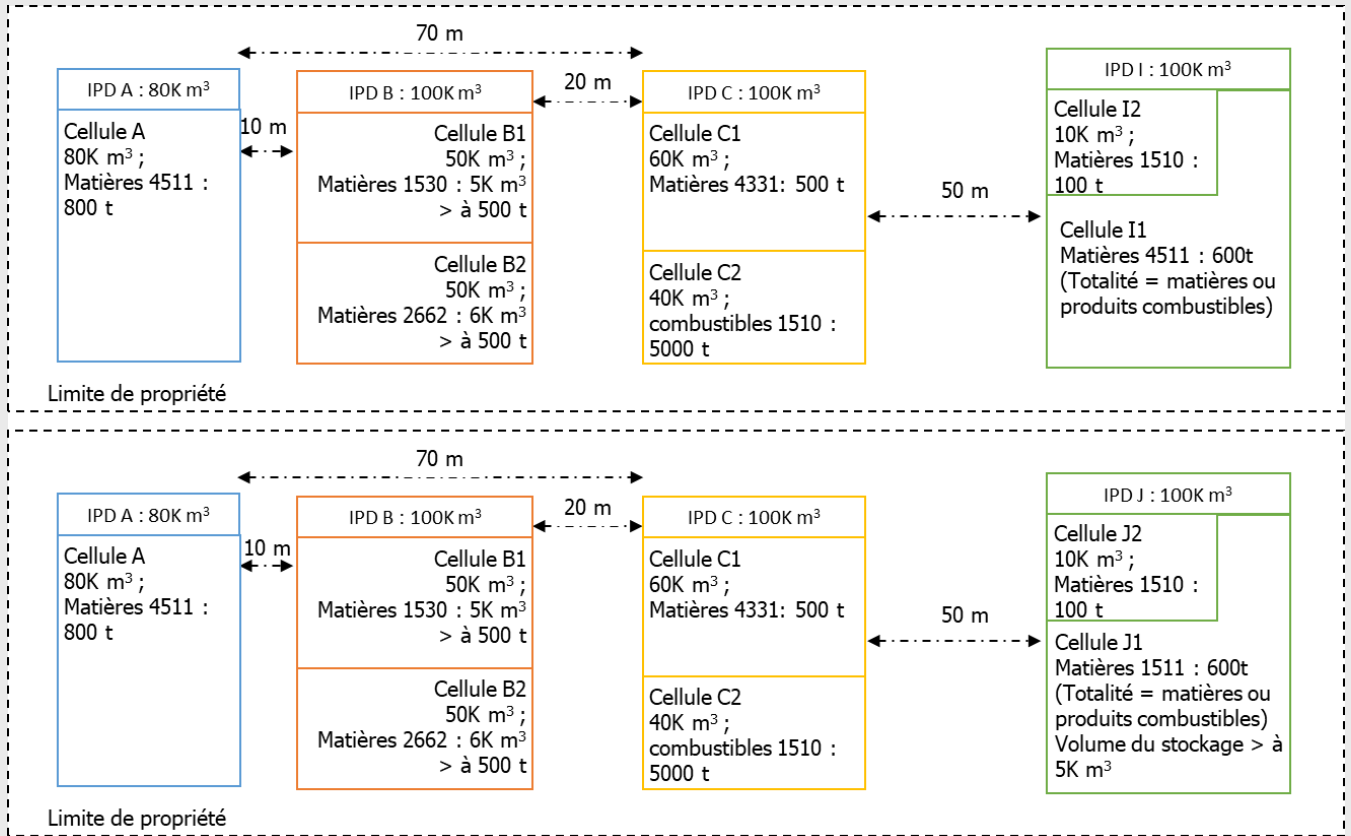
70 m

IPD A : 80K $m^3$

Cellule A
80K $m^3$ ;
Matières 4511 :
800 t

10 m

IPD B : 100K $m^3$

Cellule B1
50K $m^3$ ;
Matières 1530 : 5K $m^3$
> à 500 t

Cellule B2
50K $m^3$ ;
Matières 2662 : 6K $m^3$
> à 500 t

20 m

IPD C : 100K $m^3$

Cellule C1
60K $m^3$ ;
Matières 4331: 500 t

Cellule C2
40K $m^3$ ;
combustibles 1510 :
5000 t

50 m

IPD I : 100K $m^3$

Cellule I2
10K $m^3$ ;
Matières 1510 :
100 t

Cellule I1
Matières 4511 : 600t
(Totalité = matières ou produits combustibles)

Limite de propriété

70 m

IPD A : 80K $m^3$

Cellule A
80K $m^3$ ;
Matières 4511 :
800 t

10 m

IPD B : 100K $m^3$

Cellule B1
50K $m^3$ ;
Matières 1530 : 5K $m^3$
> à 500 t

Cellule B2
50K $m^3$ ;
Matières 2662 : 6K $m^3$
> à 500 t

20 m

IPD C : 100K $m^3$

Cellule C1
60K $m^3$ ;
Matières 4331: 500 t

Cellule C2
40K $m^3$ ;
combustibles 1510 :
5000 t

50 m

IPD J : 100K $m^3$

Cellule J2
10K $m^3$ ;
Matières 1510 :
100 t

Cellule J1
Matières 1511 : 600t
(Totalité = matières ou produits combustibles)
Volume du stockage > à 5K $m^3$

Limite de propriété